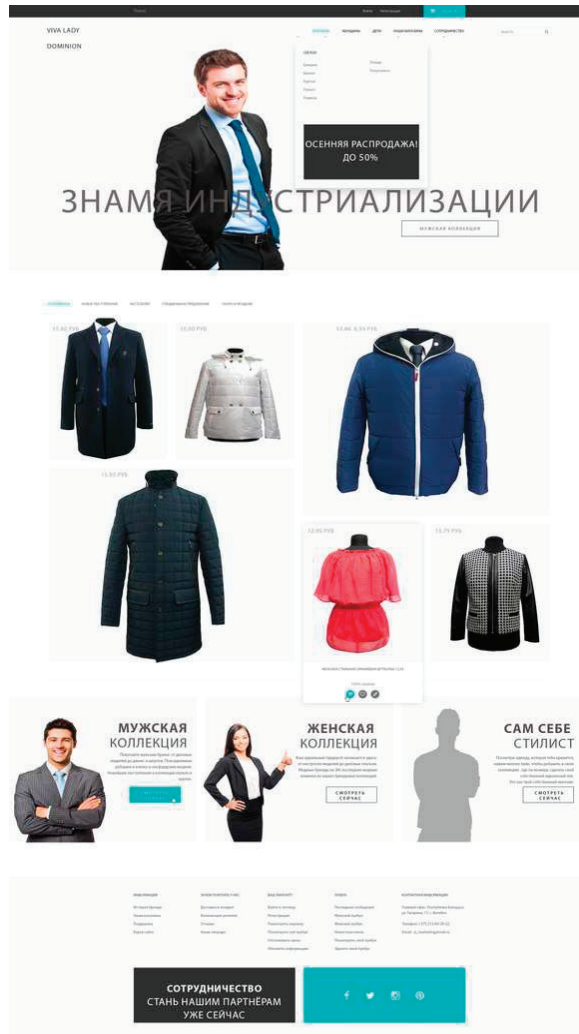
VIVA LADY

DOMINION

ОСЕННЯЯ РАСПРОДАЖА! ДО 50%

ЗНАМЯ ИНДУСТРИАЛИЗАЦИИ

МУЖСКАЯ КОЛЛЕКЦИЯ

15,90 РУБ.

10,90 РУБ.

14,46 - 8,54 РУБ.

15,50 РУБ.

12,90 РУБ.

15,79 РУБ.

МУЖСКАЯ КОЛЛЕКЦИЯ

ЖЕНСКАЯ КОЛЛЕКЦИЯ

СМОТРЕТЬ СЕЙЧАС

САМ СЕБЕ СТИЛИСТ

СМОТРЕТЬ СЕЙЧАС

СОТРУДНИЧЕСТВО
СТАНЬ НАШИМ ПАРТНЁРАМ
УЖЕ СЕЙЧАС